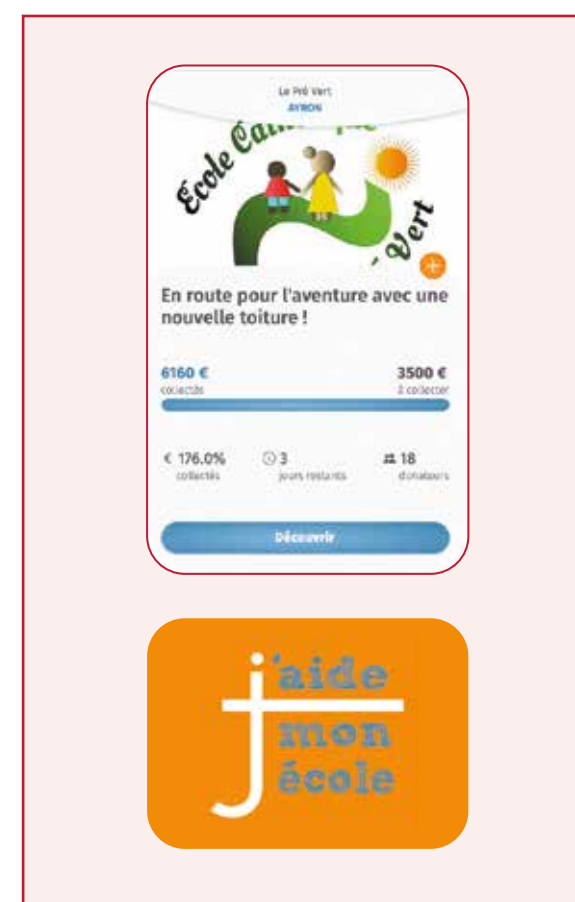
Le Pré Vert
AYRON

Ecole Cal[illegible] -Vert

En route pour l'aventure avec une nouvelle toiture !

6160 €
collectés

3500 €
à collecter

€ 176.0%
collectés

3
jours restants

18
donateurs

Découvrir

j'aide
mon
école